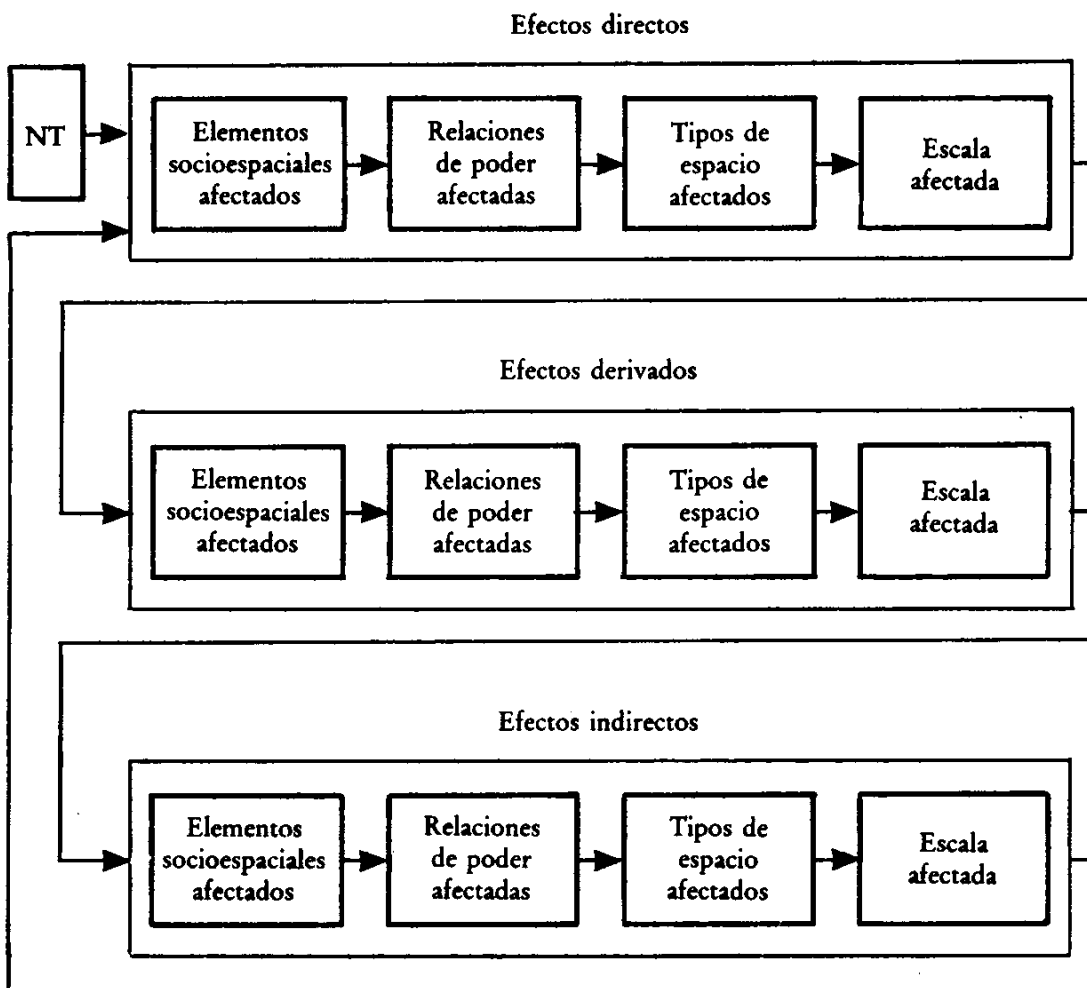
Efectos directos

NT

Elementos socioespaciales afectados

Relaciones de poder afectadas

Tipos de espacio afectados

Escala afectada

Efectos derivados

Elementos socioespaciales afectados

Relaciones de poder afectadas

Tipos de espacio afectados

Escala afectada

Efectos indirectos

Elementos socioespaciales afectados

Relaciones de poder afectadas

Tipos de espacio afectados

Escala afectada